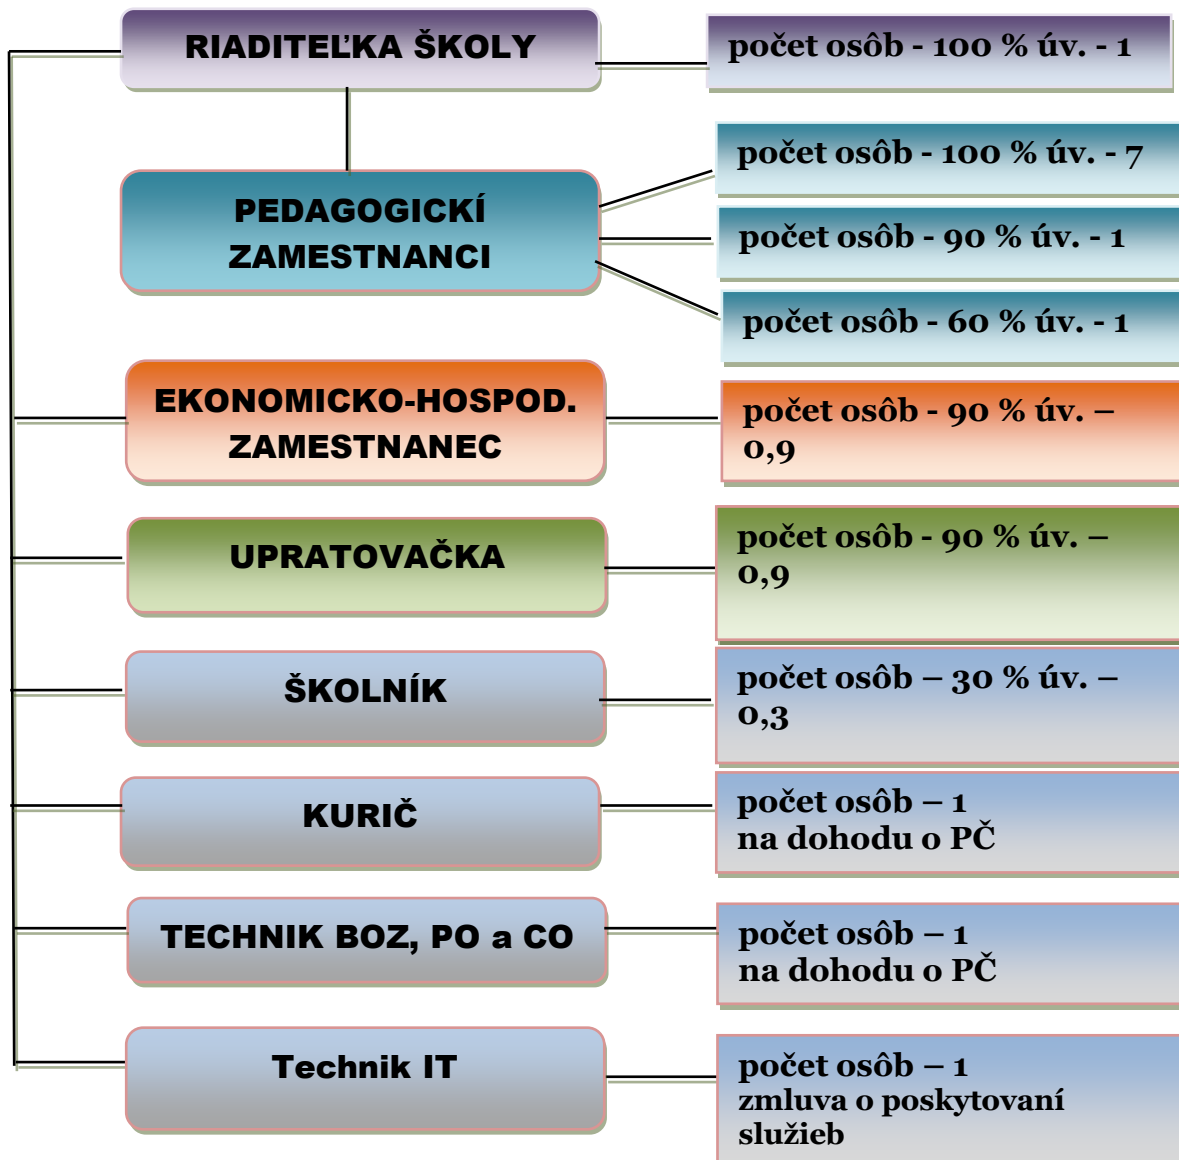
RIADITEĽKA ŠKOLY

počet osôb - 100 % úv. - 1

PEDAGOGICKÍ ZAMESTNANCI

počet osôb - 100 % úv. - 7

počet osôb - 90 % úv. - 1

počet osôb - 60 % úv. - 1

EKONOMICKO-HOSPOD. ZAMESTNANEC

počet osôb - 90 % úv. – 0,9

UPRATOVAČKA

počet osôb - 90 % úv. – 0,9

ŠKOLNÍK

počet osôb – 30 % úv. – 0,3

KURIČ

počet osôb – 1 na dohodu o PČ

TECHNIK BOZ, PO a CO

počet osôb – 1 na dohodu o PČ

Technik IT

počet osôb – 1 zmluva o poskytovaní služieb